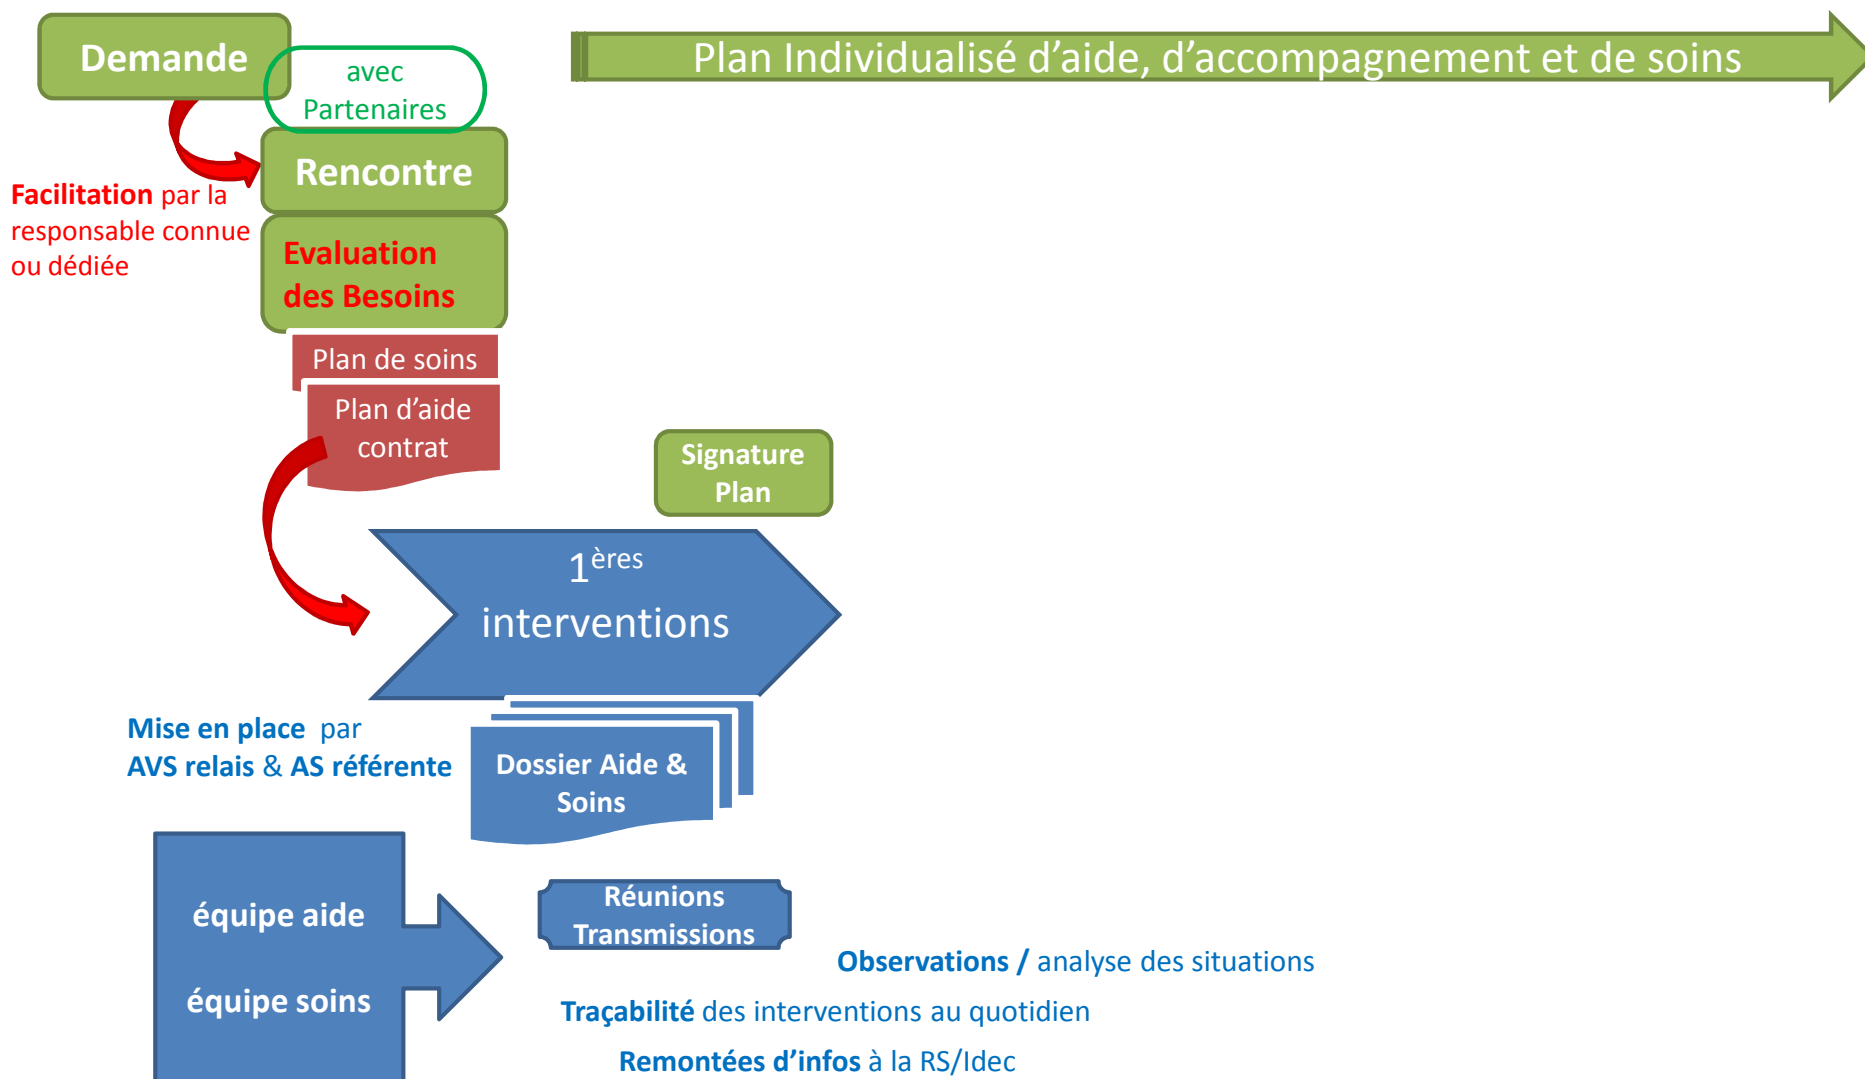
Demande

avec Partenaires

Plan Individualisé d’aide, d’accompagnement et de soins

Rencontre

Facilitation par la responsable connue ou dédiée

Evaluation des Besoins

Plan de soins

Plan d’aide contrat

Signature Plan

$1^{\text{ères}}$ interventions

Mise en place par AVS relais & AS référente

Dossier Aide & Soins

équipe aide

équipe soins

Réunions Transmissions

Observations / analyse des situations

Traçabilité des interventions au quotidien

Remontées d’infos à la RS/Idec